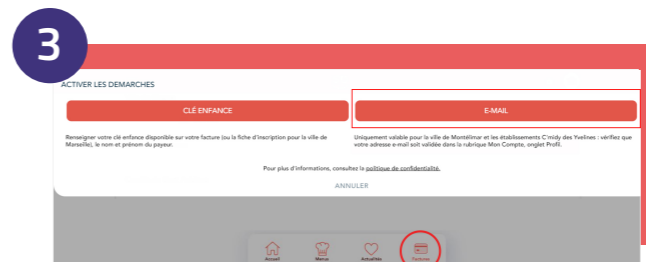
3

ACTIVER LES DEMARCHES

CLÉ ENFANCE

E-MAIL

Renseigner votre clé enfance disponible sur votre facture (ou la fiche d'inscription pour la ville de Marseille), le nom et prénom du payeur.

Uniquement valable pour la ville de Montélimar et les établissements C'midy des Yvelines : vérifiez que votre adresse e-mail soit validée dans la rubrique Mon Compte, onglet Profil.

Pour plus d'informations, consultez la politique de confidentialité.

ANNULER

Accueil Menus Actualités Factures